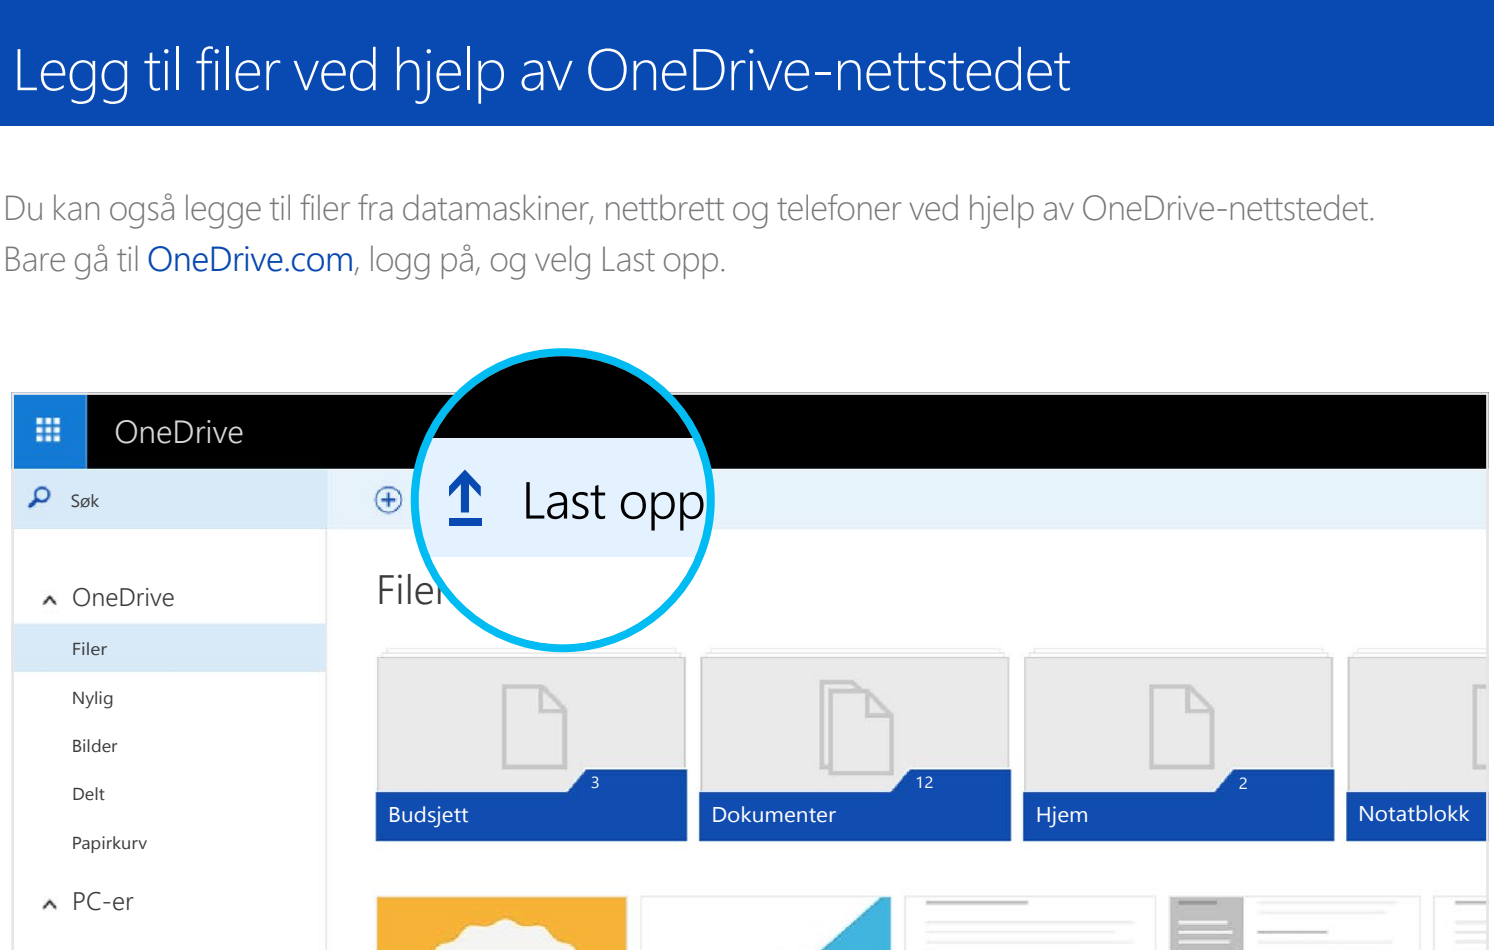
Legg til filer ved hjelp av OneDrive-nettstedet

Du kan også legge til filer fra datamaskiner, nettbrett og telefoner ved hjelp av OneDrive-nettstedet. Bare gå til OneDrive.com, logg på, og velg Last opp.

OneDrive

Søk

Last opp

OneDrive

Filer

Nylig

Bilder

Delt

Papirkurv

PC-er

Filer

3
Budsjett

12
Dokumenter

2
Hjem

Notatblokk